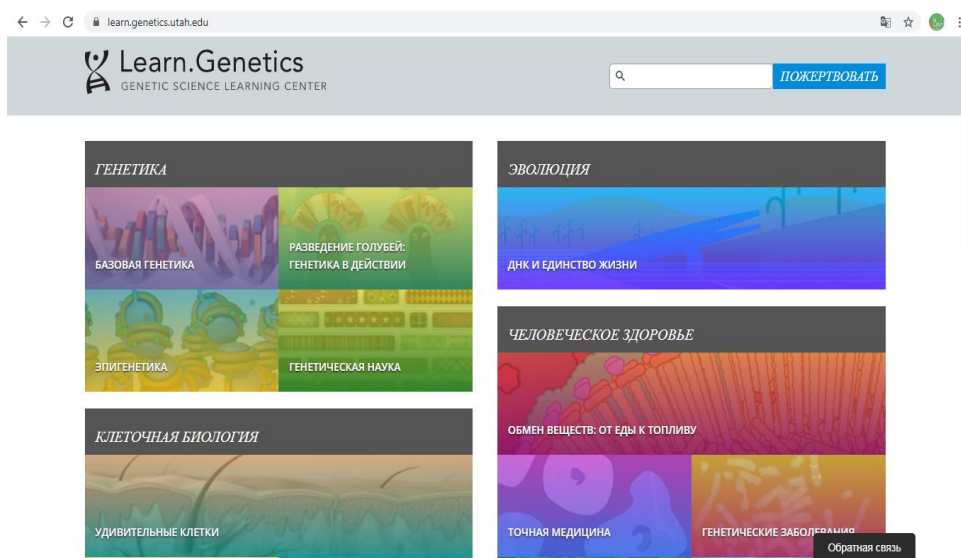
learn.genetics.utah.edu

Learn.Genetics
GENETIC SCIENCE LEARNING CENTER

ПОЖЕРТВОВАТЬ

ГЕНЕТИКА

БАЗОВАЯ ГЕНЕТИКА

РАЗВЕДЕНИЕ ГОЛУБЕЙ: ГЕНЕТИКА В ДЕЙСТВИИ

ЭПИГЕНЕТИКА

ГЕНЕТИЧЕСКАЯ НАУКА

КЛЕТОЧНАЯ БИОЛОГИЯ

УДИВИТЕЛЬНЫЕ КЛЕТКИ

ЭВОЛЮЦИЯ

ДНК И ЕДИНСТВО ЖИЗНИ

ЧЕЛОВЕЧЕСКОЕ ЗДОРОВЬЕ

ОБМЕН ВЕЩЕСТВ: ОТ ЕДЫ К ТОПЛИВУ

ТОЧНАЯ МЕДИЦИНА

ГЕНЕТИЧЕСКИЕ ЗАБОЛЕВАНИЯ

Обратная связь